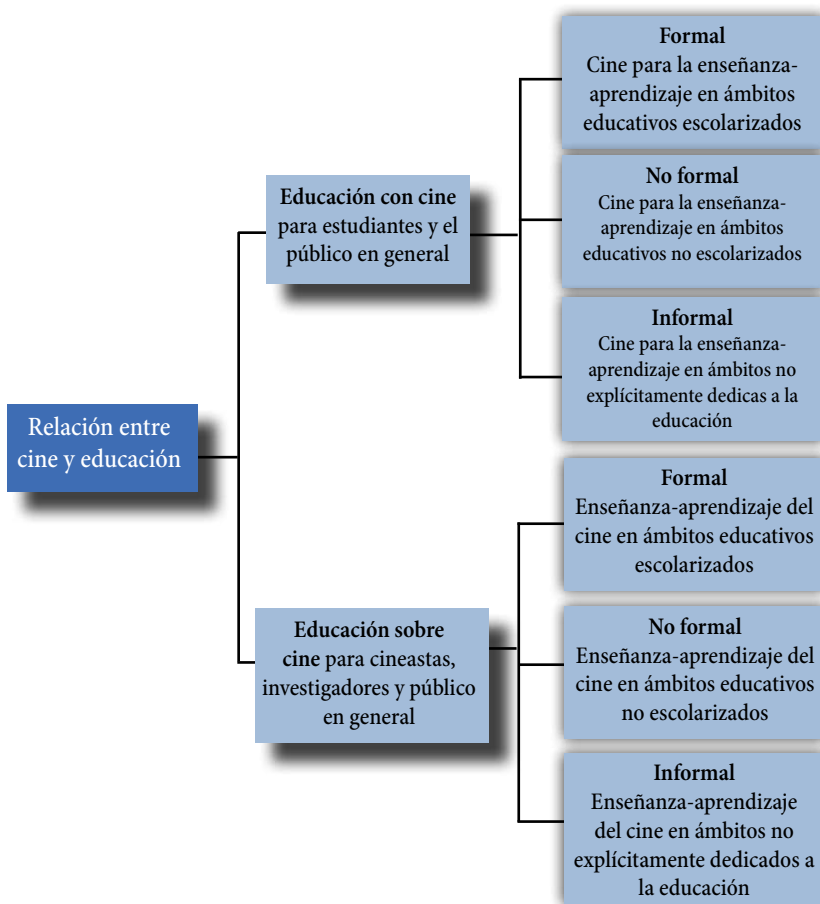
Relación entre cine y educación

Educación con cine para estudiantes y el público en general

Formal
Cine para la enseñanza-aprendizaje en ámbitos educativos escolarizados

No formal
Cine para la enseñanza-aprendizaje en ámbitos educativos no escolarizados

Informal
Cine para la enseñanza-aprendizaje en ámbitos no explícitamente dedicas a la educación

Educación sobre cine para cineastas, investigadores y público en general

Formal
Enseñanza-aprendizaje del cine en ámbitos educativos escolarizados

No formal
Enseñanza-aprendizaje del cine en ámbitos educativos no escolarizados

Informal
Enseñanza-aprendizaje del cine en ámbitos no explícitamente dedicados a la educación